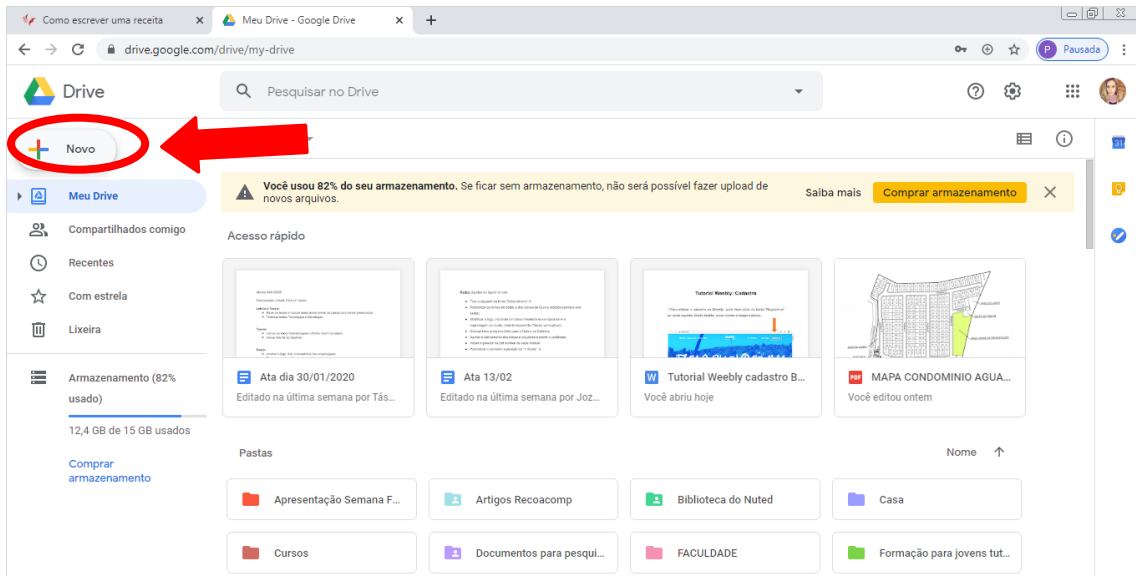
Como escrever uma receita ×
Meu Drive - Google Drive ×
+

drive.google.com/drive/my-drive

P Pausada

Drive

Pesquisar no Drive

Novo

Meu Drive
Compartilhados comigo
Recentes
Com estrela
Lixeira

Armazenamento (82% usado)
12,4 GB de 15 GB usados

Comprar armazenamento

Você usou 82% do seu armazenamento. Se ficar sem armazenamento, não será possível fazer upload de novos arquivos.
Saiba mais
Comprar armazenamento

Acesso rápido

Tutorial Weebly: Cadastro

Ata dia 30/01/2020
Editado na última semana por Tás...

Ata 13/02
Editado na última semana por Joz...

Tutorial Weebly cadastro B...
Você abriu hoje

MAPA CONDOMINIO AGUA...
Você editou ontem

Pastas
Nome

Apresentação Semana F...
Artigos Recoacomp
Biblioteca do Nuted
Casa
Cursos
Documentos para pesqui...
FACULDADE
Formação para jovens tut...